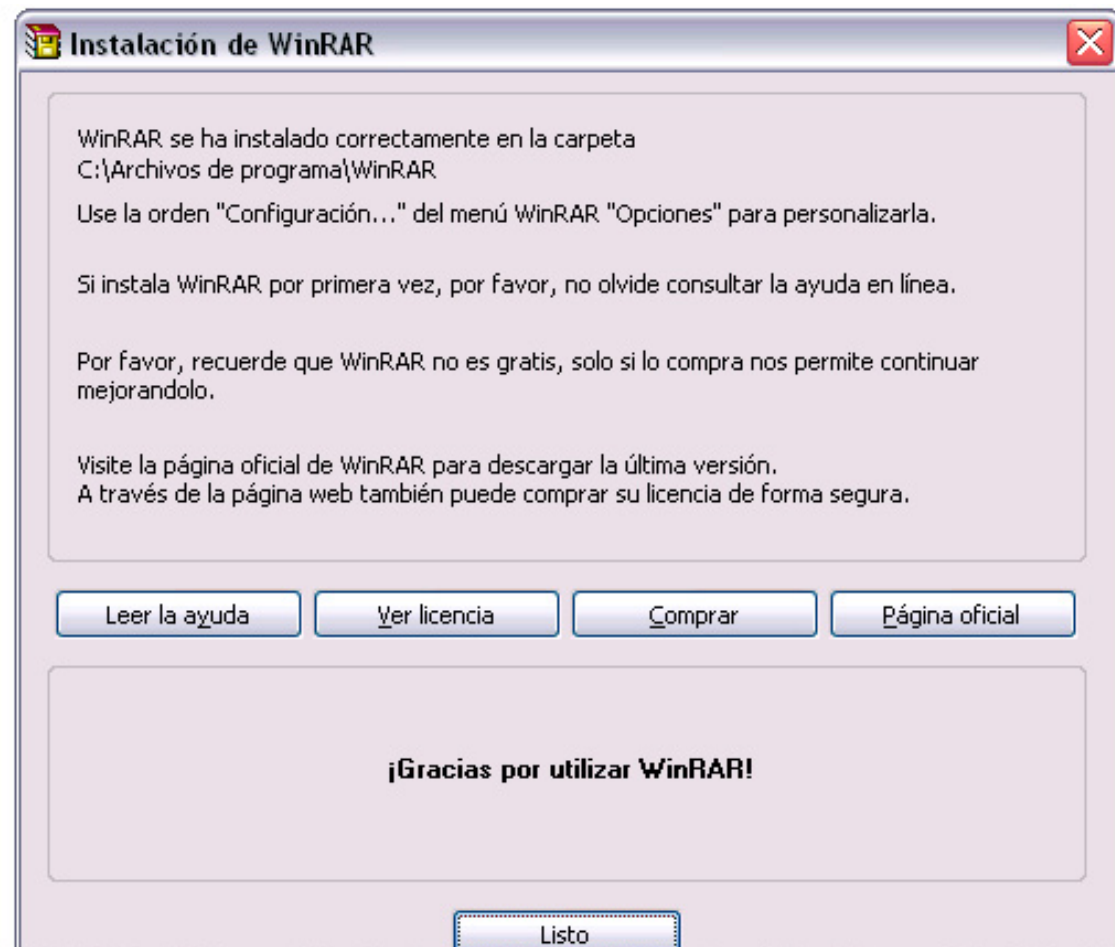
Instalación de WinRAR

WinRAR se ha instalado correctamente en la carpeta
C:\Archivos de programa\WinRAR

Use la orden "Configuración..." del menú WinRAR "Opciones" para personalizarla.

Si instala WinRAR por primera vez, por favor, no olvide consultar la ayuda en línea.

Por favor, recuerde que WinRAR no es gratis, solo si lo compra nos permite continuar mejorandolo.

Visite la página oficial de WinRAR para descargar la última versión.
A través de la página web también puede comprar su licencia de forma segura.

Leer la ayuda | Ver licencia | Comprar | Página oficial

¡Gracias por utilizar WinRAR!

Listo